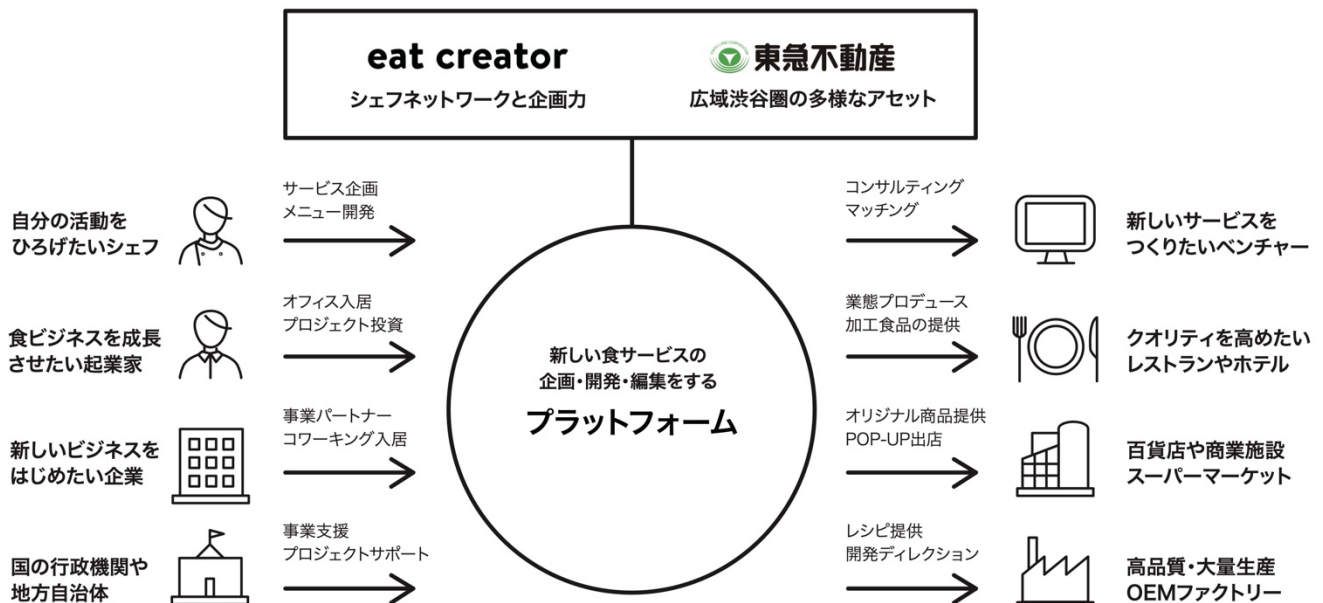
eat creator
シェフネットワークと企画力

東急不動産
広域渋谷圏の多様なアセット

自分の活動を
ひろげたいシェフ

サービス企画
メニュー開発

食ビジネスを成長
させたい起業家

オフィス入居
プロジェクト投資

新しいビジネスを
はじめたい企業

事業パートナー
コワーキング入居

国の行政機関や
地方自治体

事業支援
プロジェクトサポート

新しい食サービスの
企画・開発・編集をする
プラットフォーム

コンサルティング
マッチング

新しいサービスを
つくりたいベンチャー

業態プロデュース
加工食品の提供

クオリティを高めたい
レストランやホテル

オリジナル商品提供
POP-UP出店

百貨店や商業施設
スーパーマーケット

レシピ提供
開発ディレクション

高品質・大量生産
OEMファクトリー